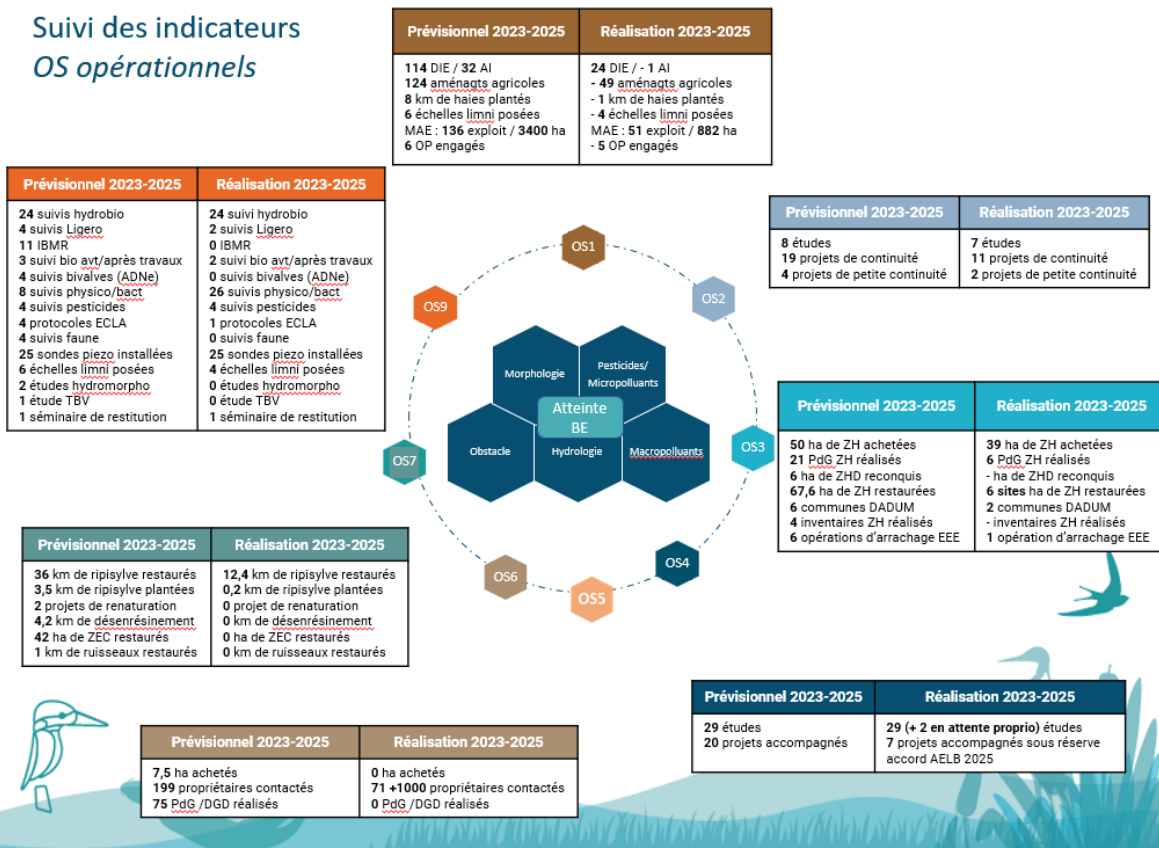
Suivi des indicateurs
OS opérationnels

| Prévisionnel 2023-2025 | Réalisation 2023-2025 |
|---|---|
| 114 DIE / 32 AI<br>124 aménagts agricoles<br>8 km de haies plantés<br>6 échelles limni posées<br>MAE : 136 exploit / 3400 ha<br>6 OP engagés | 24 DIE / - 1 AI<br>- 49 aménagts agricoles<br>- 1 km de haies plantés<br>- 4 échelles limni posées<br>MAE : 51 exploit / 882 ha<br>- 5 OP engagés |

| Prévisionnel 2023-2025 | Réalisation 2023-2025 |
|---|---|
| 24 suivis hydrobio<br>4 suivis Ligero<br>11 IBMR<br>3 suivi bio avt/après travaux<br>4 suivis bivalves (ADNe)<br>8 suivis physico/bact<br>4 suivis pesticides<br>4 protocoles ECLA<br>4 suivis faune<br>25 sondes piezo installées<br>6 échelles limni posées<br>2 études hydromorpho<br>1 étude TBV<br>1 séminaire de restitution | 24 suivi hydrobio<br>2 suivis Ligero<br>0 IBMR<br>2 suivi bio avt/après travaux<br>0 suivis bivalves (ADNe)<br>26 suivis physico/bact<br>4 suivis pesticides<br>1 protocoles ECLA<br>0 suivis faune<br>25 sondes piezo installées<br>4 échelles limni posées<br>0 études hydromorpho<br>0 étude TBV<br>1 séminaire de restitution |

| Prévisionnel 2023-2025 | Réalisation 2023-2025 |
|---|---|
| 8 études<br>19 projets de continuité<br>4 projets de petite continuité | 7 études<br>11 projets de continuité<br>2 projets de petite continuité |

OS1
OS2
OS3
OS4
OS5
OS6
OS7
OS9
Morphologie
Pesticides/ Micropolluants
Atteinte BE
Obstacle
Hydrologie
Macropolluants

| Prévisionnel 2023-2025 | Réalisation 2023-2025 |
|---|---|
| 50 ha de ZH achetées<br>21 PdG ZH réalisés<br>6 ha de ZHD reconquis<br>67,6 ha de ZH restaurées<br>6 communes DADUM<br>4 inventaires ZH réalisés<br>6 opérations d'arrachage EEE | 39 ha de ZH achetées<br>6 PdG ZH réalisés<br>- ha de ZHD reconquis<br>6 sites ha de ZH restaurées<br>2 communes DADUM<br>- inventaires ZH réalisés<br>1 opération d'arrachage EEE |

| Prévisionnel 2023-2025 | Réalisation 2023-2025 |
|---|---|
| 36 km de ripisylve restaurés<br>3,5 km de ripisylve plantées<br>2 projets de renaturation<br>4,2 km de désenrésinement<br>42 ha de ZEC restaurés<br>1 km de ruisseaux restaurés | 12,4 km de ripisylve restaurés<br>0,2 km de ripisylve plantées<br>0 projet de renaturation<br>0 km de désenrésinement<br>0 ha de ZEC restaurés<br>0 km de ruisseaux restaurés |

| Prévisionnel 2023-2025 | Réalisation 2023-2025 |
|---|---|
| 29 études<br>20 projets accompagnés | 29 (+ 2 en attente proprio) études<br>7 projets accompagnés sous réserve accord AELB 2025 |

| Prévisionnel 2023-2025 | Réalisation 2023-2025 |
|---|---|
| 7,5 ha achetés<br>199 propriétaires contactés<br>75 PdG /DGD réalisés | 0 ha achetés<br>71 +1000 propriétaires contactés<br>0 PdG /DGD réalisés |